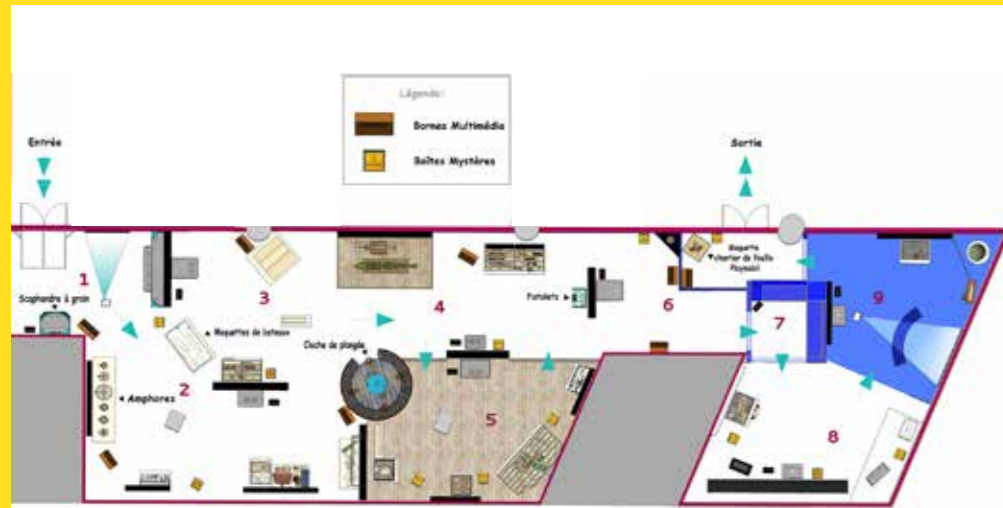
Légende :

Bornes Multimédia

Boîtes Mystères

Entrée

Sortie

1

2

3

4

5

6

7

8

9

Scaphandre à grain

Amphores

Maquettes de bateaux

Cloche de plongée

Pistolets

Maquette chantier de fouille Playmobil